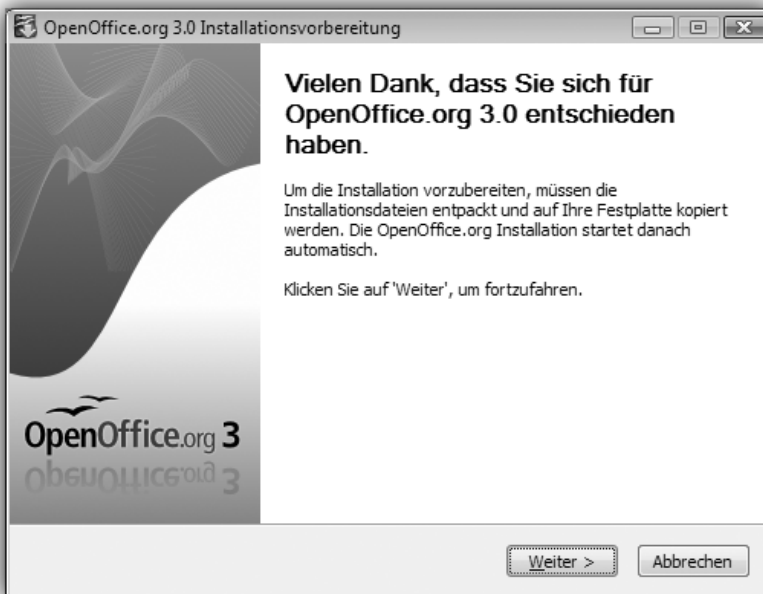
OpenOffice.org 3.0 Installationsvorbereitung

Vielen Dank, dass Sie sich für OpenOffice.org 3.0 entschieden haben.

Um die Installation vorzubereiten, müssen die Installationsdateien entpackt und auf Ihre Festplatte kopiert werden. Die OpenOffice.org Installation startet danach automatisch.

Klicken Sie auf 'Weiter', um fortzufahren.

OpenOffice.org 3

Weiter >

Abbrechen